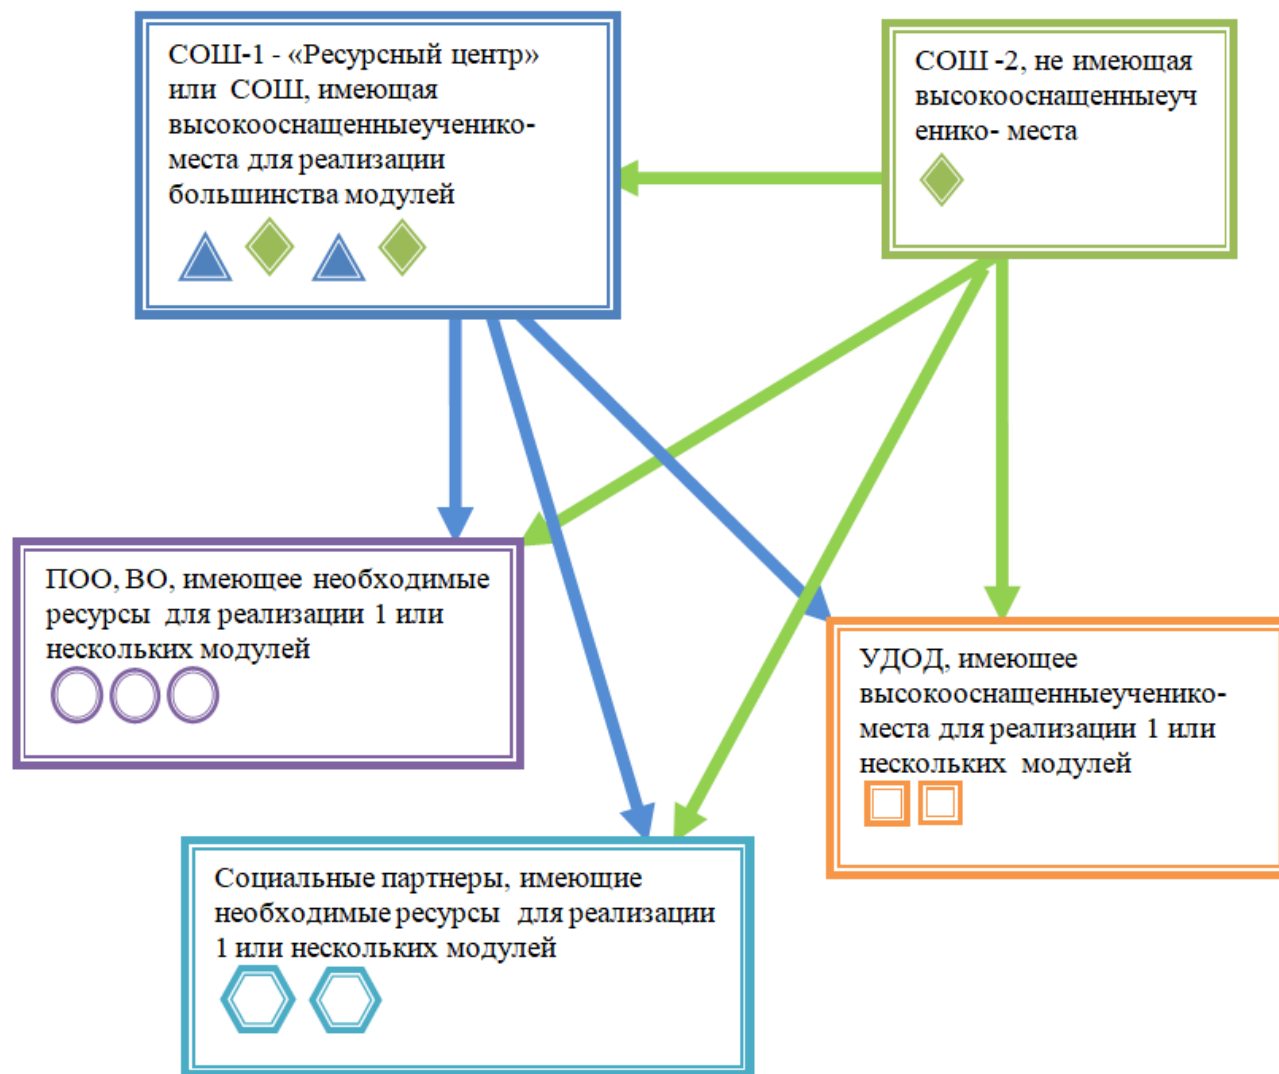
СОШ-1 - «Ресурсный центр» или СОШ, имеющая высокооснащенныеученико-места для реализации большинства модулей

СОШ -2, не имеющая высокооснащенныеученико- места

ПОО, ВО, имеющее необходимые ресурсы для реализации 1 или нескольких модулей

УДОД, имеющее высокооснащенныеученико-места для реализации 1 или нескольких модулей

Социальные партнеры, имеющие необходимые ресурсы для реализации 1 или нескольких модулей